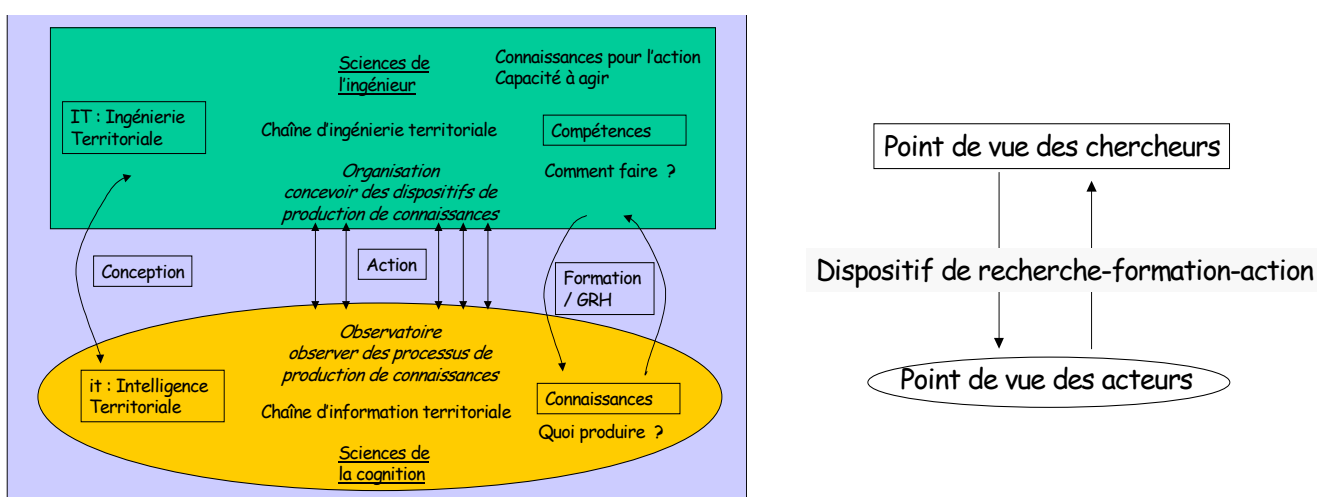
Sciences de l'ingénieur

Connaissances pour l'action
Capacité à agir

IT : Ingénierie Territoriale

Chaîne d'ingénierie territoriale

Compétences

Organisation
concevoir des dispositifs de production de connaissances

Comment faire ?

Conception

Action

Formation / GRH

Observatoire
observer des processus de production de connaissances

it : Intelligence Territoriale

Chaîne d'information territoriale

Connaissances

Quoi produire ?

Sciences de la cognition

Point de vue des chercheurs

Dispositif de recherche-formation-action

Point de vue des acteurs